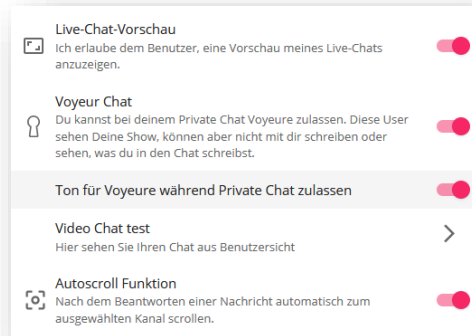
Live-Chat-Vorschau
Ich erlaube dem Benutzer, eine Vorschau meines Live-Chats anzuzeigen.

Voyeur Chat
Du kannst bei deinem Private Chat Voyeure zulassen. Diese User sehen Deine Show, können aber nicht mit dir schreiben oder sehen, was du in den Chat schreibst.

Ton für Voyeure während Private Chat zulassen

Video Chat test
Hier sehen Sie Ihren Chat aus Benutzersicht

Autoscroll Funktion
Nach dem Beantworten einer Nachricht automatisch zum ausgewählten Kanal scrollen.